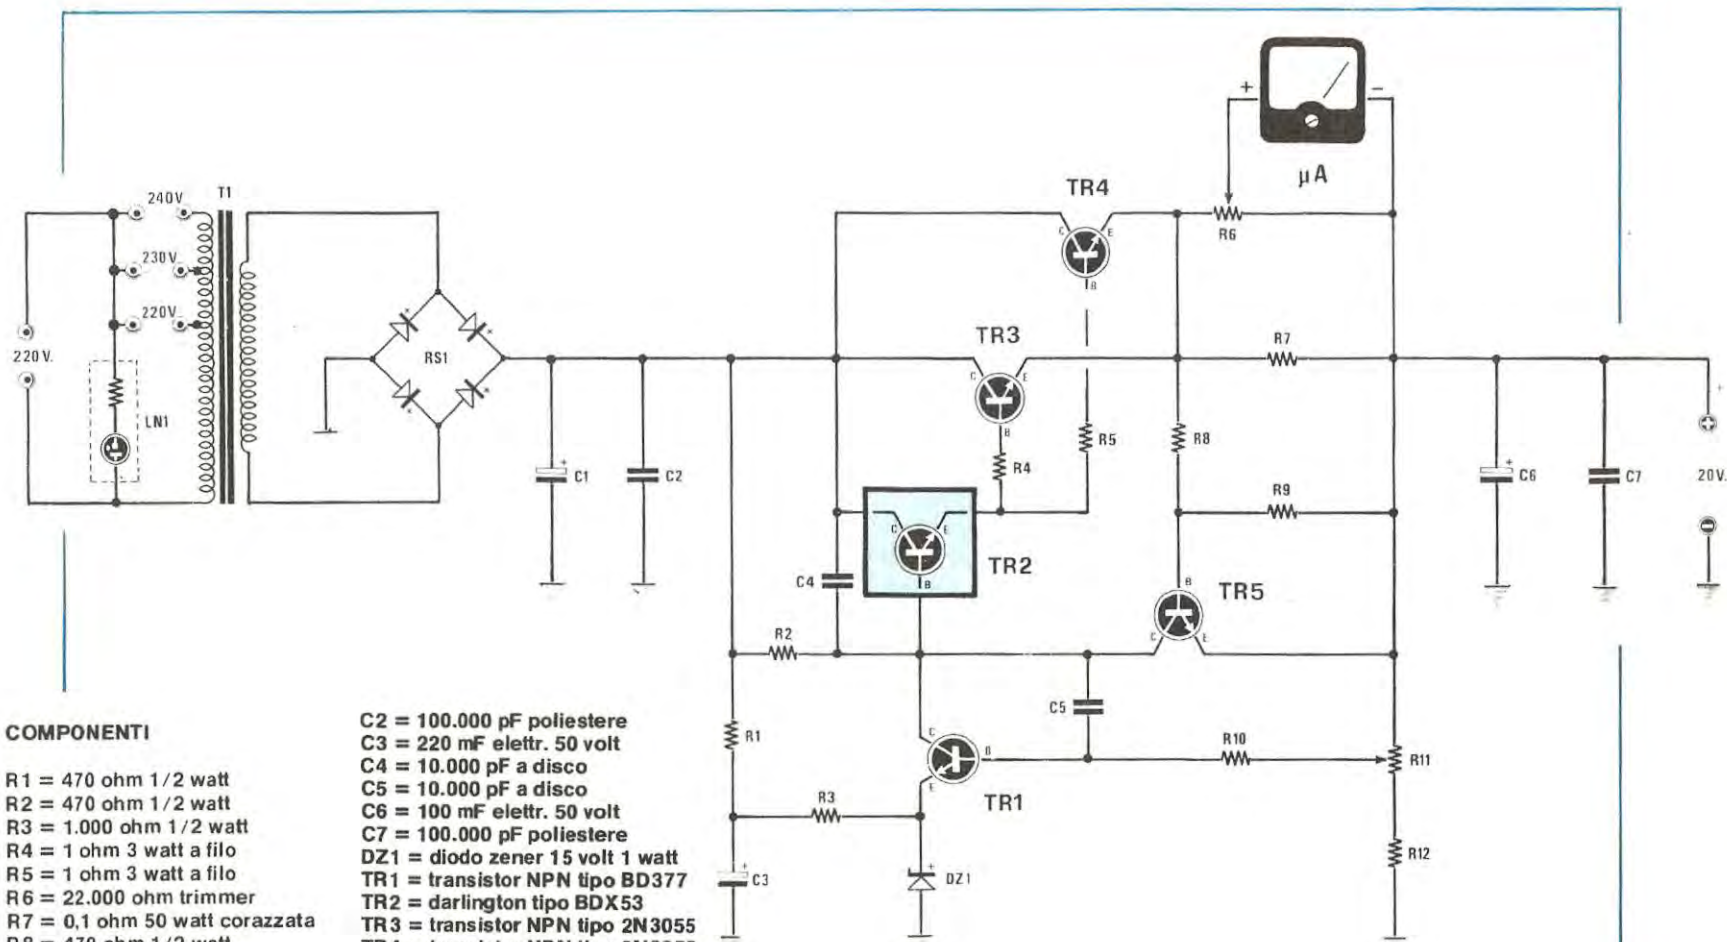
240V
T1
230V
220V
220 V.
LN1
RS1
C1
C2
TR4
μA
R6
TR3
R7
R5
R8
R4
R9
C6
C7
20V.
TR2
C4
TR5
R2
C5
R10
R11
R1
TR1
R3
R12
C3
DZ1

COMPONENTI

R1 = 470 ohm 1/2 watt
R2 = 470 ohm 1/2 watt
R3 = 1.000 ohm 1/2 watt
R4 = 1 ohm 3 watt a filo
R5 = 1 ohm 3 watt a filo
R6 = 22.000 ohm trimmer
R7 = 0,1 ohm 50 watt corazzata
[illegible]

C2 = 100.000 pF poliestere
C3 = 220 mF elettr. 50 volt
C4 = 10.000 pF a disco
C5 = 10.000 pF a disco
C6 = 100 mF elettr. 50 volt
C7 = 100.000 pF poliestere
DZ1 = diodo zener 15 volt 1 watt
TR1 = transistor NPN tipo BD377
TR2 = darlington tipo BDX53
TR3 = transistor NPN tipo 2N3055
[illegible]